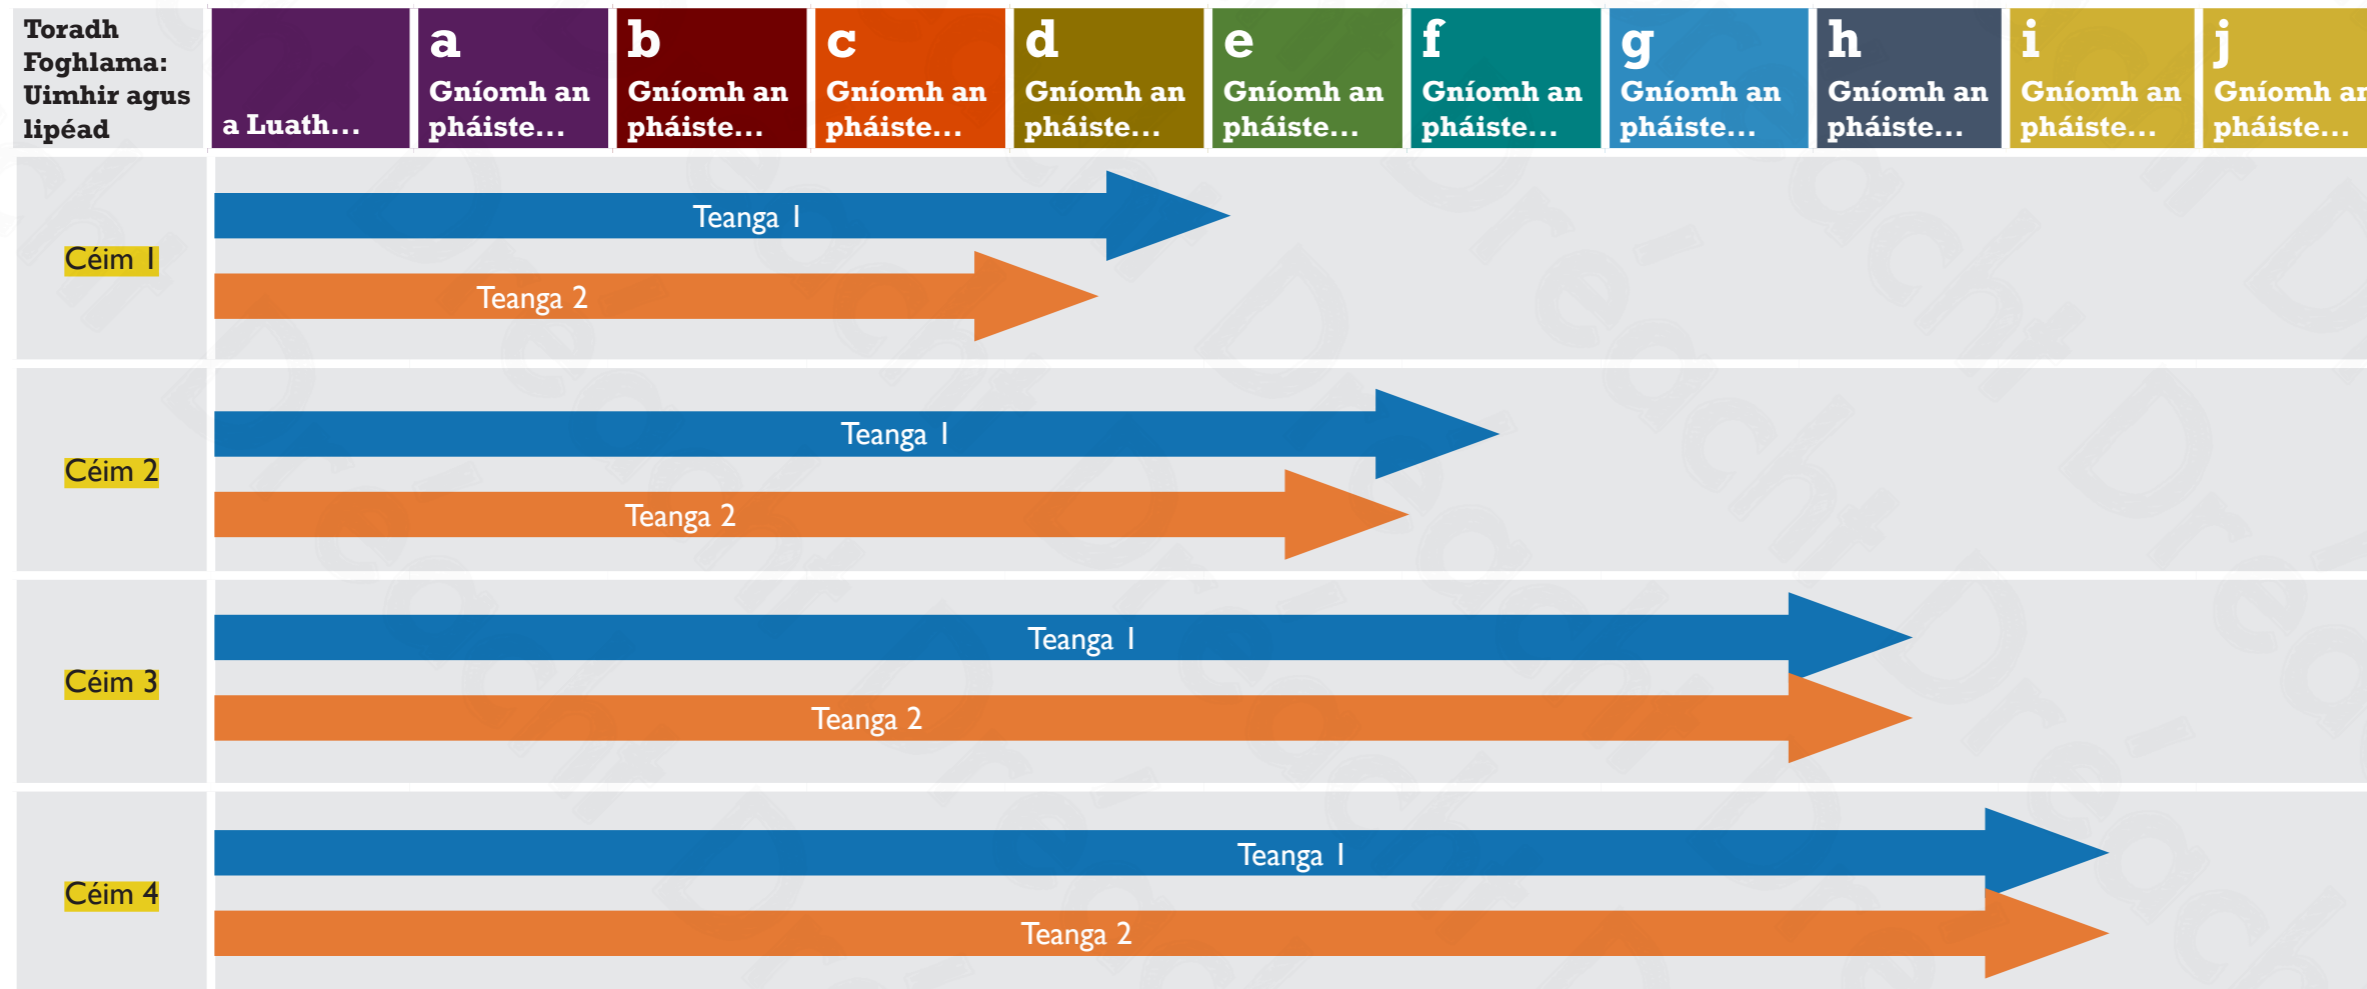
| Toradh Foghlama: Uimhir agus lipéad | a Luath... | a Gníomh an pháiste... | b Gníomh an pháiste... | c Gníomh an pháiste... | d Gníomh an pháiste... | e Gníomh an pháiste... | f Gníomh an pháiste... | g Gníomh an pháiste... | h Gníomh an pháiste... | i Gníomh an pháiste... | j Gníomh a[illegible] pháiste... |
|---|---|---|---|---|---|---|---|---|---|---|---|

Céim 1
Teanga 1
Teanga 2

Céim 2
Teanga 1
Teanga 2

Céim 3
Teanga 1
Teanga 2

Céim 4
Teanga 1
Teanga 2